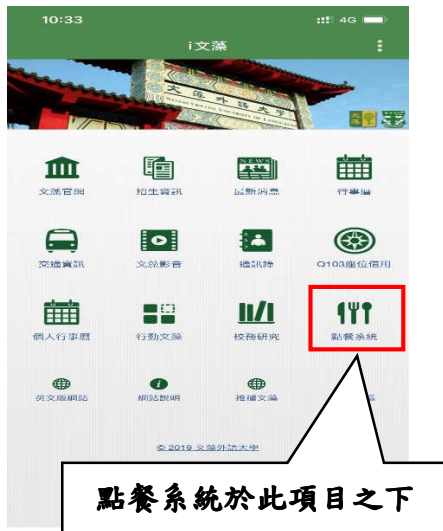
10:33
4G
i文藻
文藻外語大學
WENZAO URSULINE UNIVERSITY OF LANGUAGES

文藻官網
招生資訊
最新消息
行事曆
交通資訊
文藻影音
通訊錄
Q103座位借用
個人行事曆
行動文藻
校務研究
點餐系統
英文版網站
網站說明
推播文藻

© 2019 文藻外語大學

點餐系統於此項目之下